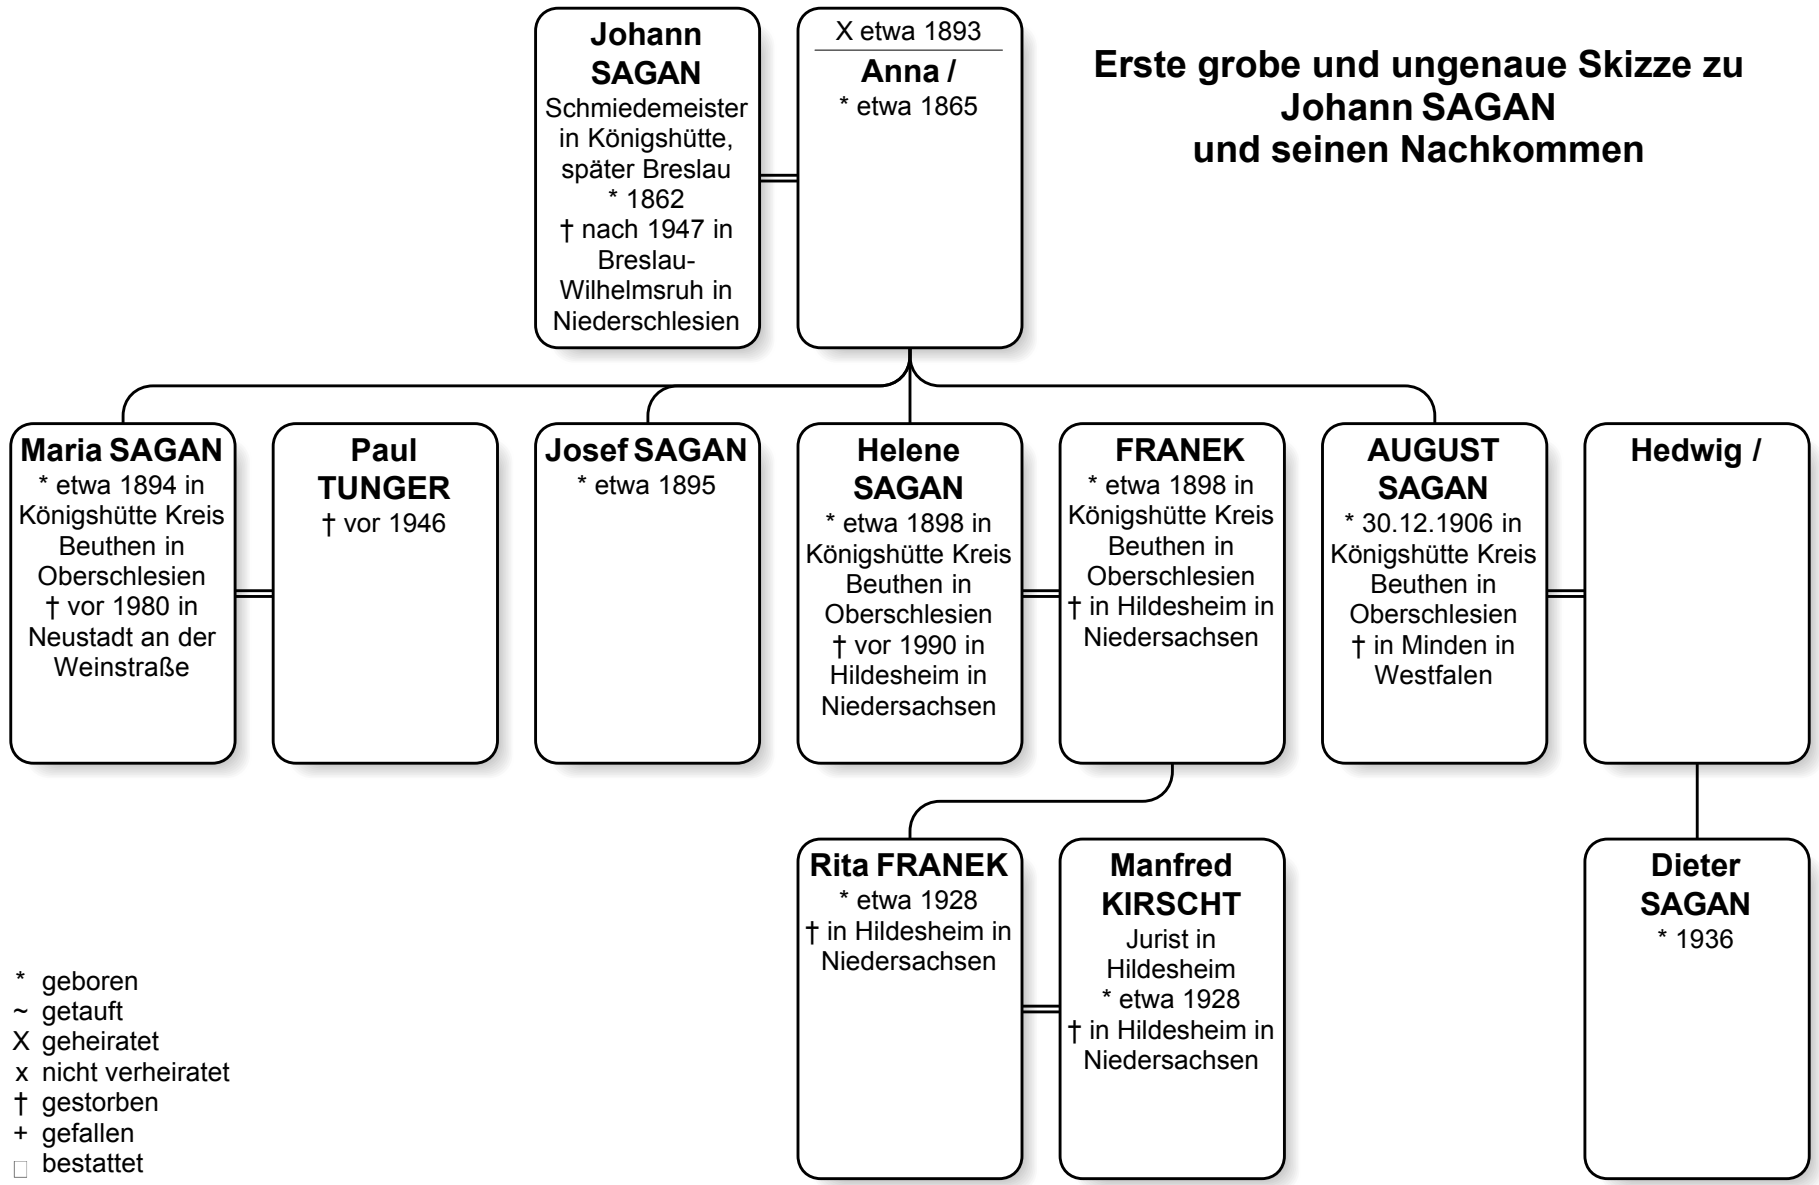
Johann SAGAN
Schmiedemeister in Königshütte, später Breslau
* 1862
† nach 1947 in Breslau-Wilhelmsruh in Niederschlesien

X etwa 1893
Anna /
* etwa 1865

Erste grobe und ungenaue Skizze zu Johann SAGAN und seinen Nachkommen

Maria SAGAN
* etwa 1894 in Königshütte Kreis Beuthen in Oberschlesien
† vor 1980 in Neustadt an der Weinstraße

Paul TUNGER
† vor 1946

Josef SAGAN
* etwa 1895

Helene SAGAN
* etwa 1898 in Königshütte Kreis Beuthen in Oberschlesien
† vor 1990 in Hildesheim in Niedersachsen

FRANEK
* etwa 1898 in Königshütte Kreis Beuthen in Oberschlesien
† in Hildesheim in Niedersachsen

AUGUST SAGAN
* 30.12.1906 in Königshütte Kreis Beuthen in Oberschlesien
† in Minden in Westfalen

Hedwig /

Rita FRANEK
* etwa 1928
† in Hildesheim in Niedersachsen

Manfred KIRSCHT
Jurist in Hildesheim
* etwa 1928
† in Hildesheim in Niedersachsen

Dieter SAGAN
* 1936

* geboren
~ getauft
X geheiratet
x nicht verheiratet
† gestorben
+ gefallen
□ bestattet